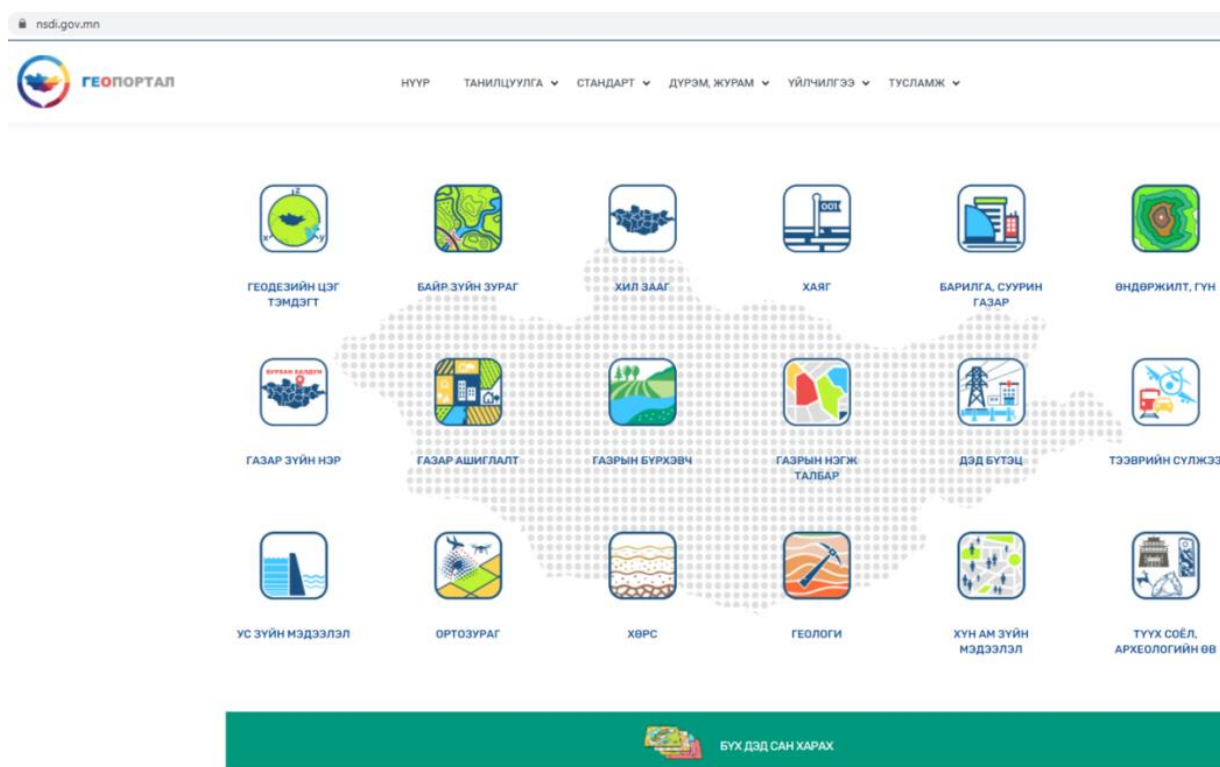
nsdi.gov.mn

ГЕОПОРТАЛ

НҮҮР ТАНИЛЦУУЛГА СТАНДАРТ ДҮРЭМ, ЖУРАМ ҮЙЛЧИЛГЭЭ ТУСЛАМЖ

ГЕОДЕЗИЙН ЦЭГ ТЭМДЭГТ

БАЙР ЗҮЙН ЗУРАГ

ХИЛ ЗААГ

ХАЯГ

БАРИЛГА, СУУРИН ГАЗАР

ӨНДӨРЖИЛТ, ГҮН

ГАЗАР ЗҮЙН НЭР

ГАЗАР АШИГЛАЛТ

ГАЗРЫН БҮРХЭВЧ

ГАЗРЫН НЭГЖ ТАЛБАР

ДЭД БҮТЭЦ

ТЭЭВРИЙН СҮЛЖЭЭ

УС ЗҮЙН МЭДЭЭЛЭЛ

ОРТОЗУРАГ

ХӨРС

ГЕОЛОГИ

ХҮН АМ ЗҮЙН МЭДЭЭЛЭЛ

ТҮҮХ СОЁЛ, АРХЕОЛОГИЙН ӨВ

БҮХ ДЭД САН ХАРАХ